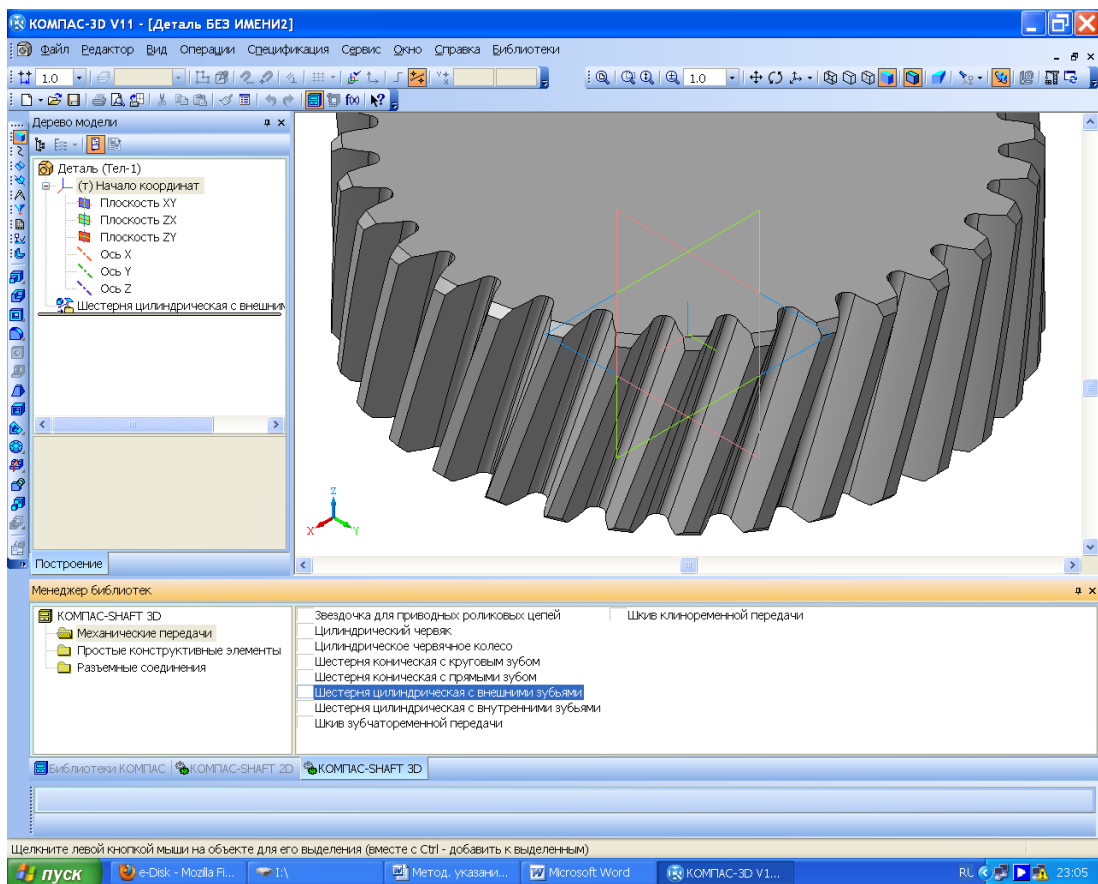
КОМПАС-3D V11 - [Деталь БЕЗ ИМЕНИ2]

Файл Редактор Вид Операции Спецификация Сервис Окно Справка Библиотеки

1.0

1.0

Дерево модели

Деталь (Тел-1)
(т) Начало координат
Плоскость XY
Плоскость ZX
Плоскость ZY
Ось X
Ось Y
Ось Z
Шестерня цилиндрическая с внешним

Построение

Z
X
Y

Менеджер библиотек

КОМПАС-SHAFT 3D
Механические передачи
Простые конструктивные элементы
Разъемные соединения

Звездочка для приводных роликовых цепей
Цилиндрический червяк
Цилиндрическое червячное колесо
Шестерня коническая с круговым зубом
Шестерня коническая с прямыми зубом
Шестерня цилиндрическая с внешними зубьями
Шестерня цилиндрическая с внутренними зубьями
Шкив зубчаторременной передачи

Шкив клиноременной передачи

Библиотеки КОМПАС | КОМПАС-SHAFT 2D | КОМПАС-SHAFT 3D

Щелкните левой кнопкой мыши на объекте для его выделения (вместе с Ctrl - добавить к выделенным)

пуск | e-Disk - Mozilla Fi... | I:\ | Метод. указани... | Microsoft Word | КОМПАС-3D V1... | RU | 23:05